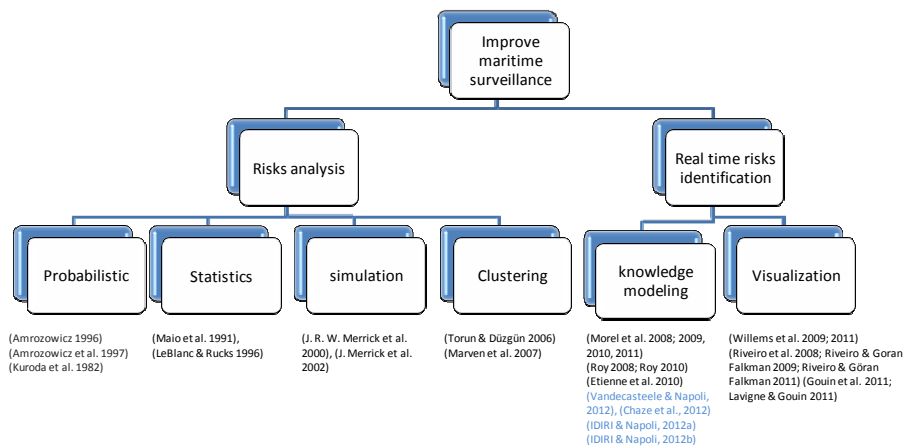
Improve maritime surveillance

Risks analysis

Real time risks identification

Probabilistic

Statistics

simulation

Clustering

knowledge modeling

Visualization

(Amrozowicz 1996)
(Amrozowicz et al. 1997)
(Kuroda et al. 1982)

(Maio et al. 1991),
(LeBlanc & Rucks 1996)

(J. R. W. Merrick et al. 2000), (J. Merrick et al. 2002)

(Torun & Düzgün 2006)
(Marven et al. 2007)

(Morel et al. 2008; 2009, 2010, 2011)
(Roy 2008; Roy 2010)
(Etienne et al. 2010)
(Vandecasteele & Napoli, 2012), (Chaze et al., 2012)
(IDIRI & Napoli, 2012a)
(IDIRI & Napoli, 2012b)

(Willems et al. 2009; 2011)
(Riveiro et al. 2008; Riveiro & Goran Falkman 2009; Riveiro & Göran Falkman 2011) (Gouin et al. 2011; Lavigne & Gouin 2011)